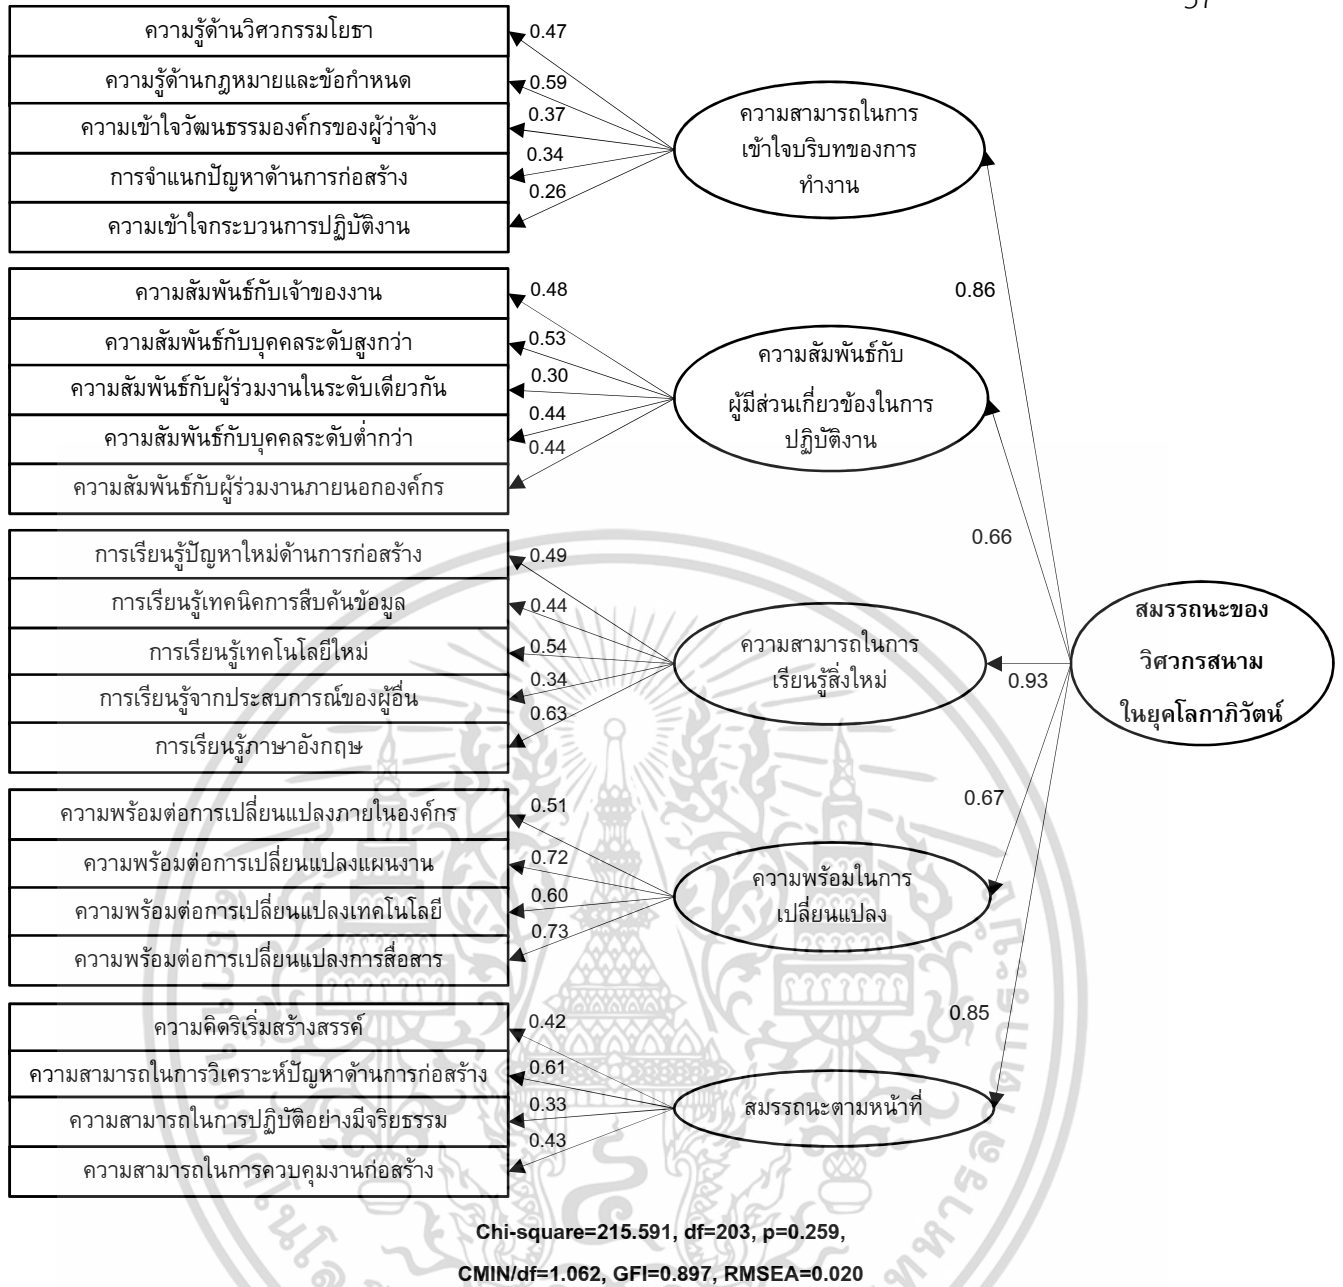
57

ความรู้ด้านวิศวกรรมโยธา
ความรู้ด้านกฎหมายและข้อกำหนด
ความเข้าใจวัฒนธรรมองค์กรของผู้ว่าจ้าง
การจำแนกปัญหาด้านการก่อสร้าง
ความเข้าใจกระบวนการปฏิบัติงาน

0.47
0.59
0.37
0.34
0.26

ความสามารถในการเข้าใจบริบทของการทำงาน

ความสัมพันธ์กับเจ้าของงาน
ความสัมพันธ์กับบุคคลระดับสูงกว่า
ความสัมพันธ์กับผู้ร่วมงานในระดับเดียวกัน
ความสัมพันธ์กับบุคคลระดับต่ำกว่า
ความสัมพันธ์กับผู้ร่วมงานภายนอกองค์กร

0.48
0.53
0.30
0.44
0.44

ความสัมพันธ์กับผู้มีส่วนเกี่ยวข้องในการปฏิบัติงาน

0.86

0.66

การเรียนรู้ปัญหาใหม่ด้านการก่อสร้าง
การเรียนรู้เทคนิคการสืบค้นข้อมูล
การเรียนรู้เทคโนโลยีใหม่
การเรียนรู้จากประสบการณ์ของผู้อื่น
การเรียนรู้ภาษาอังกฤษ

0.49
0.44
0.54
0.34
0.63

ความสามารถในการเรียนรู้สิ่งใหม่

0.93

สมรรถนะของวิศวกรสนามในยุคโลกาภิวัตน์

0.67

ความพร้อมต่อการเปลี่ยนแปลงภายในองค์กร
ความพร้อมต่อการเปลี่ยนแปลงแผนงาน
ความพร้อมต่อการเปลี่ยนแปลงเทคโนโลยี
ความพร้อมต่อการเปลี่ยนแปลงการสื่อสาร

0.51
0.72
0.60
0.73

ความพร้อมในการเปลี่ยนแปลง

0.85

ความคิดริเริ่มสร้างสรรค์
ความสามารถในการวิเคราะห์ปัญหาด้านการก่อสร้าง
ความสามารถในการปฏิบัติอย่างมีจริยธรรม
ความสามารถในการควบคุมงานก่อสร้าง

0.42
0.61
0.33
0.43

สมรรถนะตามหน้าที่

Chi-square=215.591, df=203, p=0.259,
CMIN/df=1.062, GFI=0.897, RMSEA=0.020